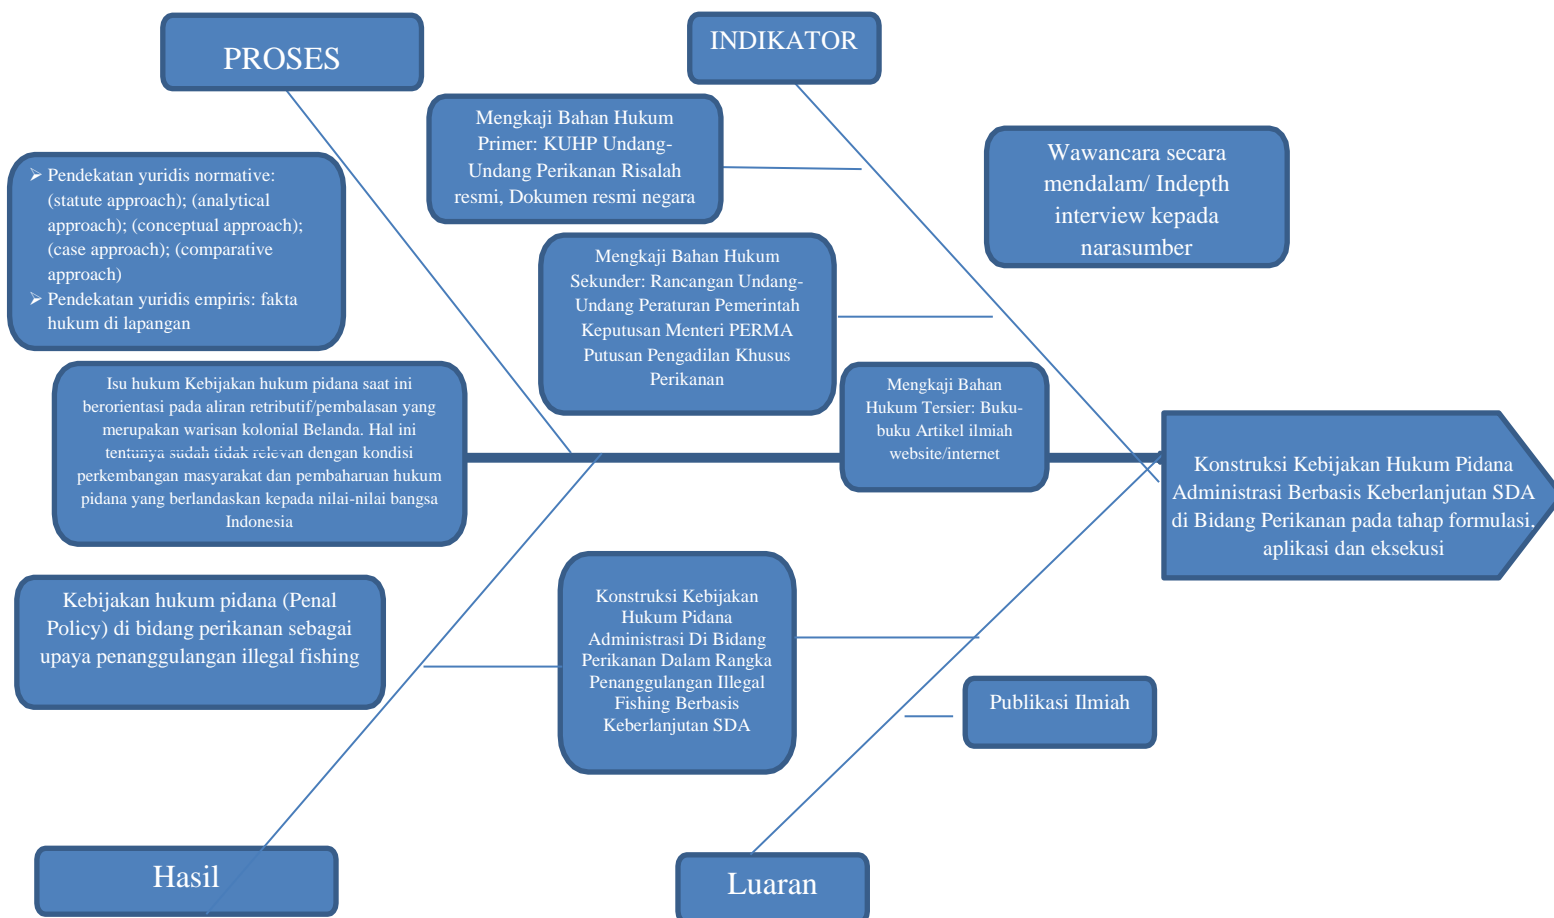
PROSES

INDIKATOR

Mengkaji Bahan Hukum Primer: KUHP Undang-Undang Perikanan Risalah resmi, Dokumen resmi negara

Wawancara secara mendalam/ Indepth interview kepada narasumber

➢ Pendekatan yuridis normative: (statute approach); (analytical approach); (conceptual approach); (case approach); (comparative approach)
➢ Pendekatan yuridis empiris: fakta hukum di lapangan

Mengkaji Bahan Hukum Sekunder: Rancangan Undang-Undang Peraturan Pemerintah Keputusan Menteri PERMA Putusan Pengadilan Khusus Perikanan

Isu hukum Kebijakan hukum pidana saat ini berorientasi pada aliran retributif/pembalasan yang merupakan warisan kolonial Belanda. Hal ini tentunya sudah tidak relevan dengan kondisi perkembangan masyarakat dan pembaharuan hukum pidana yang berlandaskan kepada nilai-nilai bangsa Indonesia

Mengkaji Bahan Hukum Tersier: Buku-buku Artikel ilmiah website/internet

Konstruksi Kebijakan Hukum Pidana Administrasi Berbasis Keberlanjutan SDA di Bidang Perikanan pada tahap formulasi, aplikasi dan eksekusi

Kebijakan hukum pidana (Penal Policy) di bidang perikanan sebagai upaya penanggulangan illegal fishing

Konstruksi Kebijakan Hukum Pidana Administrasi Di Bidang Perikanan Dalam Rangka Penanggulangan Illegal Fishing Berbasis Keberlanjutan SDA

Publikasi Ilmiah

Hasil

Luaran